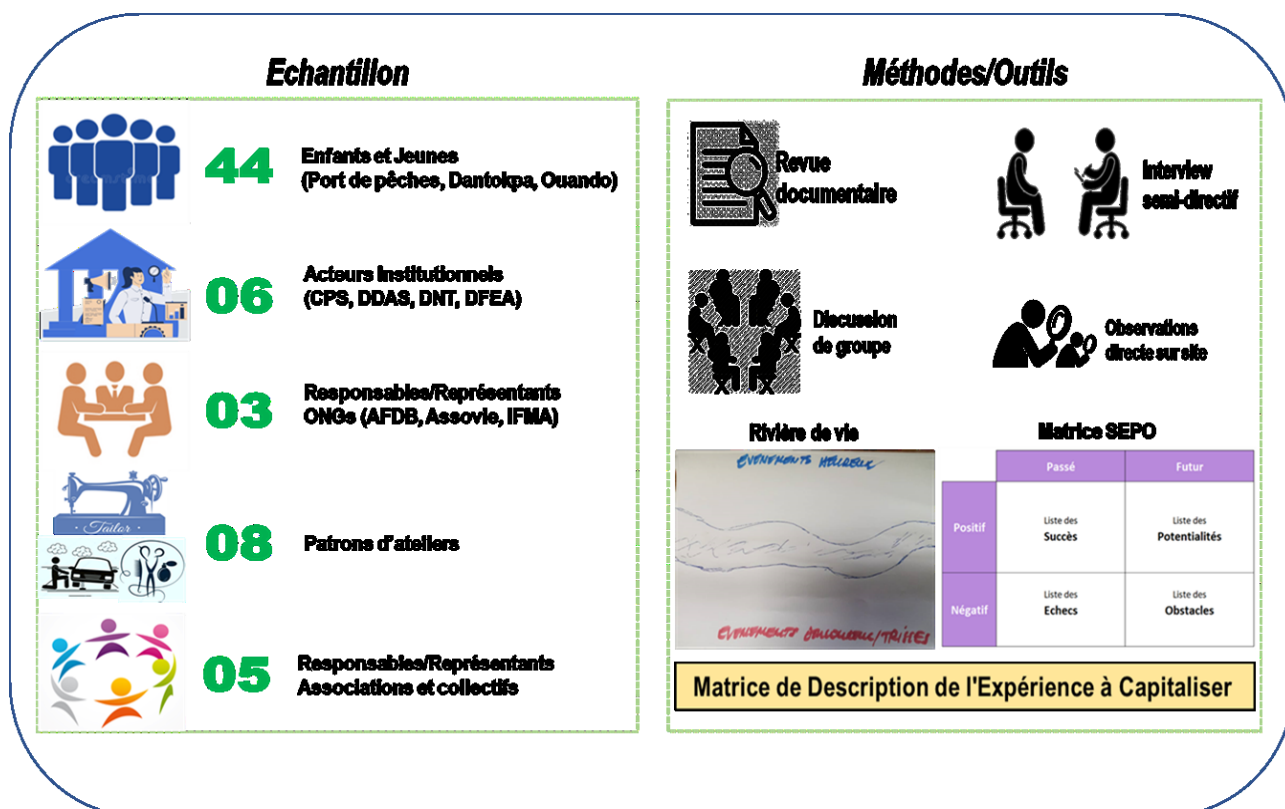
Echantillon

44 Enfants et Jeunes (Port de pêches, Dantokpa, Ouando)

06 Acteurs institutionnels (CPS, DDAS, DNT, DFEA)

03 Responsables/Représentants ONGs (AFDB, Assovie, IFMA)

Tailor

08 Patrons d'ateliers

05 Responsables/Représentants Associations et collectifs

Méthodes/Outils

Revue documentaire

Interview semi-directif

Discussion de groupe

Observations directe sur site

Rivière de vie

EVENEMENTS HEUREUX

EVENEMENTS DOULOUREUX/TRISTES

Matrice SEPO

| | Passé | Futur |
|---|---|---|
| Positif | Liste des Succès | Liste des Potentialités |
| Négatif | Liste des Echecs | Liste des Obstacles |

Matrice de Description de l'Expérience à Capitaliser